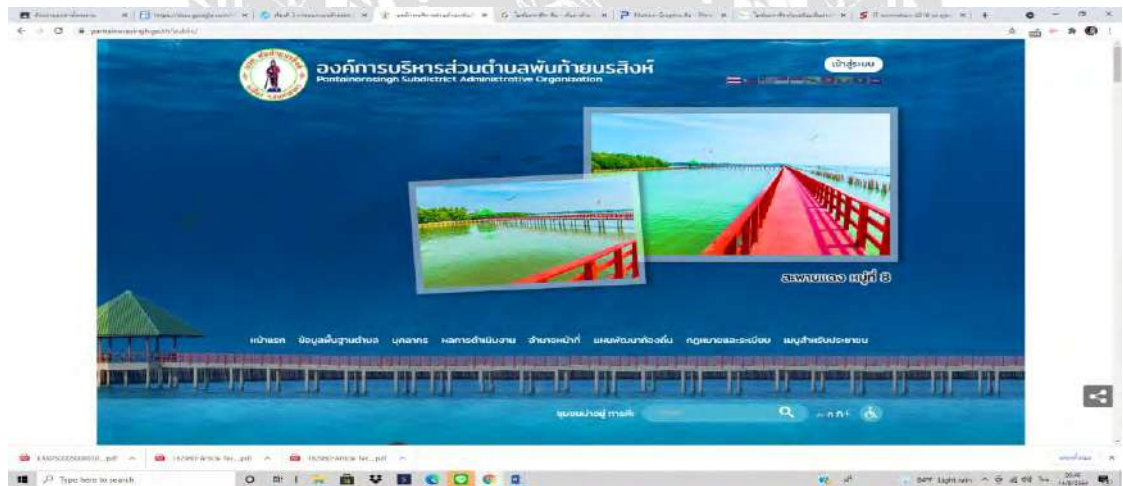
องค์การบริหารส่วนตำบลพันท้ายนรสิงห์
Pantainorasingh Subdistrict Administrative Organization

เข้าสู่ระบบ

สะพานแดง หมู่ที่ 8

หน้าแรก ข้อมูลพื้นฐานตำบล บุคลากร ผลการดำเนินงาน อำนาจหน้าที่ แผนพัฒนาท้องถิ่น กฎหมายและระเบียบ เมนูสำหรับประชาชน

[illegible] Q ก ก ก+

Type here to search

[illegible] Light rain